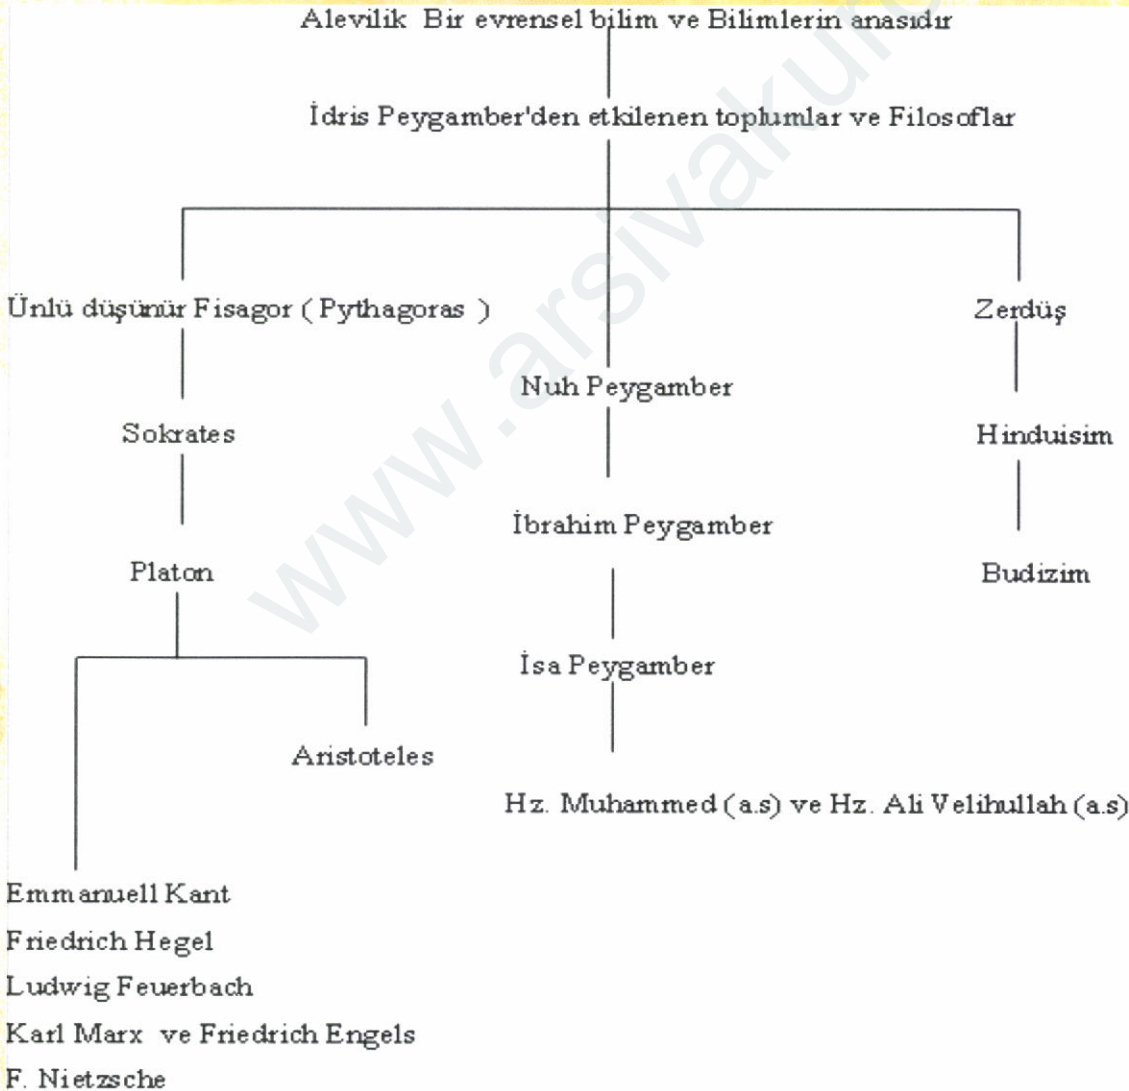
Alevilik Bir evrensel bilim ve Bilimlerin anasıdır

İdris Peygamber'den etkilenen toplumlar ve Filosoflar

Ünlü düşünür Fisagor ( Pythagoras )

Sokrates

Platon

Aristoteles

Emmanuell Kant
Friedrich Hegel
Ludwig Feuerbach
Karl Marx ve Friedrich Engels
F. Nietzsche

Nuh Peygamber

İbrahim Peygamber

İsa Peygamber

Hz. Muhammed (a.s) ve Hz. Ali Velihullah (a.s)

Zerdüş

Hinduisim

Budizim

www.arsivakur